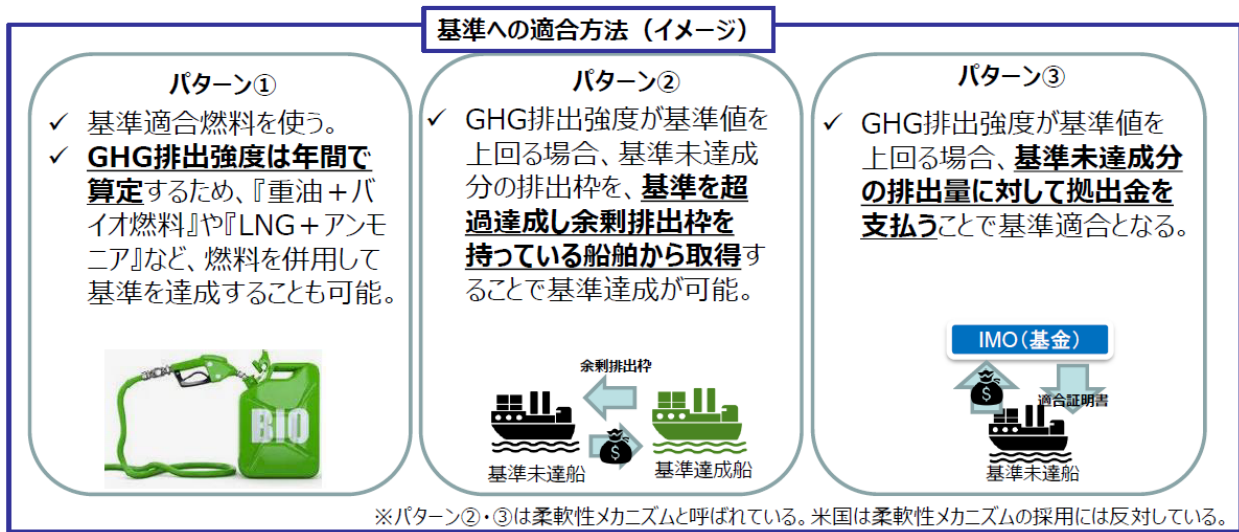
基準への適合方法（イメージ）

パターン①

✓ 基準適合燃料を使う。
✓ GHG排出強度は年間で算定するため、『重油＋バイオ燃料』や『LNG＋アンモニア』など、燃料を併用して基準を達成することも可能。

BIO

パターン②

✓ GHG排出強度が基準値を上回る場合、基準未達成分の排出枠を、基準を超過達成し余剰排出枠を持っている船舶から取得することで基準達成が可能。

余剰排出枠

基準未達船

基準達成船

パターン③

✓ GHG排出強度が基準値を上回る場合、基準未達成分の排出量に対して拠出金を支払うことで基準適合となる。

IMO（基金）

適合証明書

基準未達船

※パターン②・③は柔軟性メカニズムと呼ばれている。米国は柔軟性メカニズムの採用には反対している。